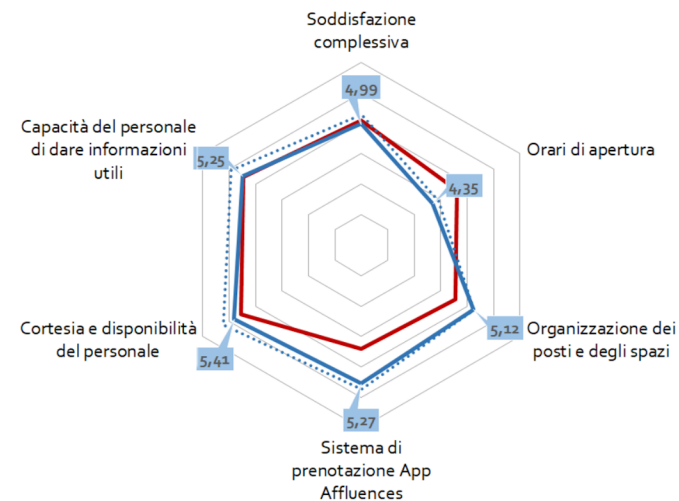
Soddisfazione complessiva

4,99

Capacità del personale di dare informazioni utili

5,25

Orari di apertura

4,35

Organizzazione dei posti e degli spazi

5,12

Cortesia e disponibilità del personale

5,41

5,27

Sistema di prenotazione App Affluences